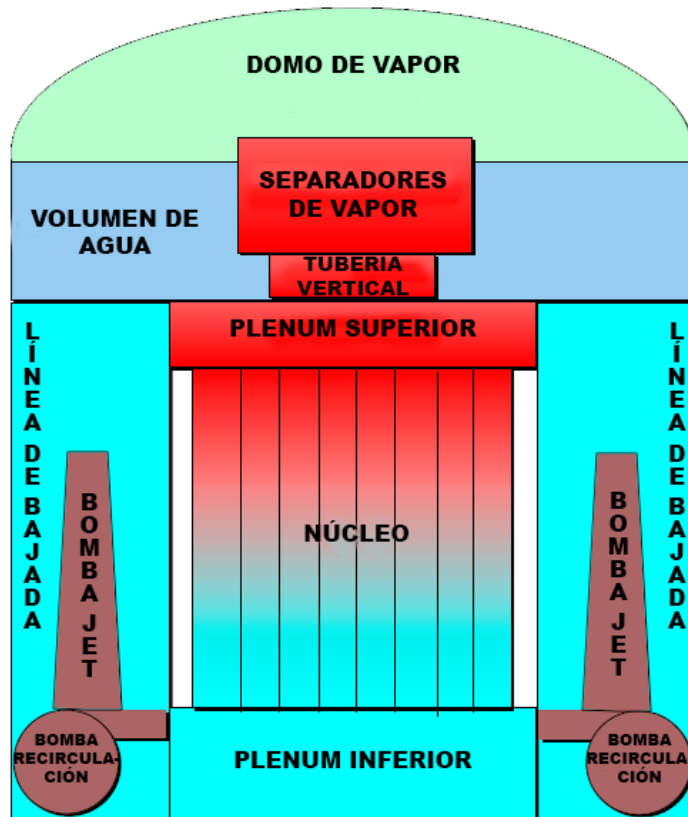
DOMO DE VAPOR

VOLUMEN DE AGUA

SEPARADORES DE VAPOR

TUBERIA VERTICAL

PLENUM SUPERIOR

LÍNEA DE BAJADA

BOMBA JET

NÚCLEO

BOMBA JET

LÍNEA DE BAJADA

BOMBA RECIRCULACIÓN

PLENUM INFERIOR

BOMBA RECIRCULACIÓN